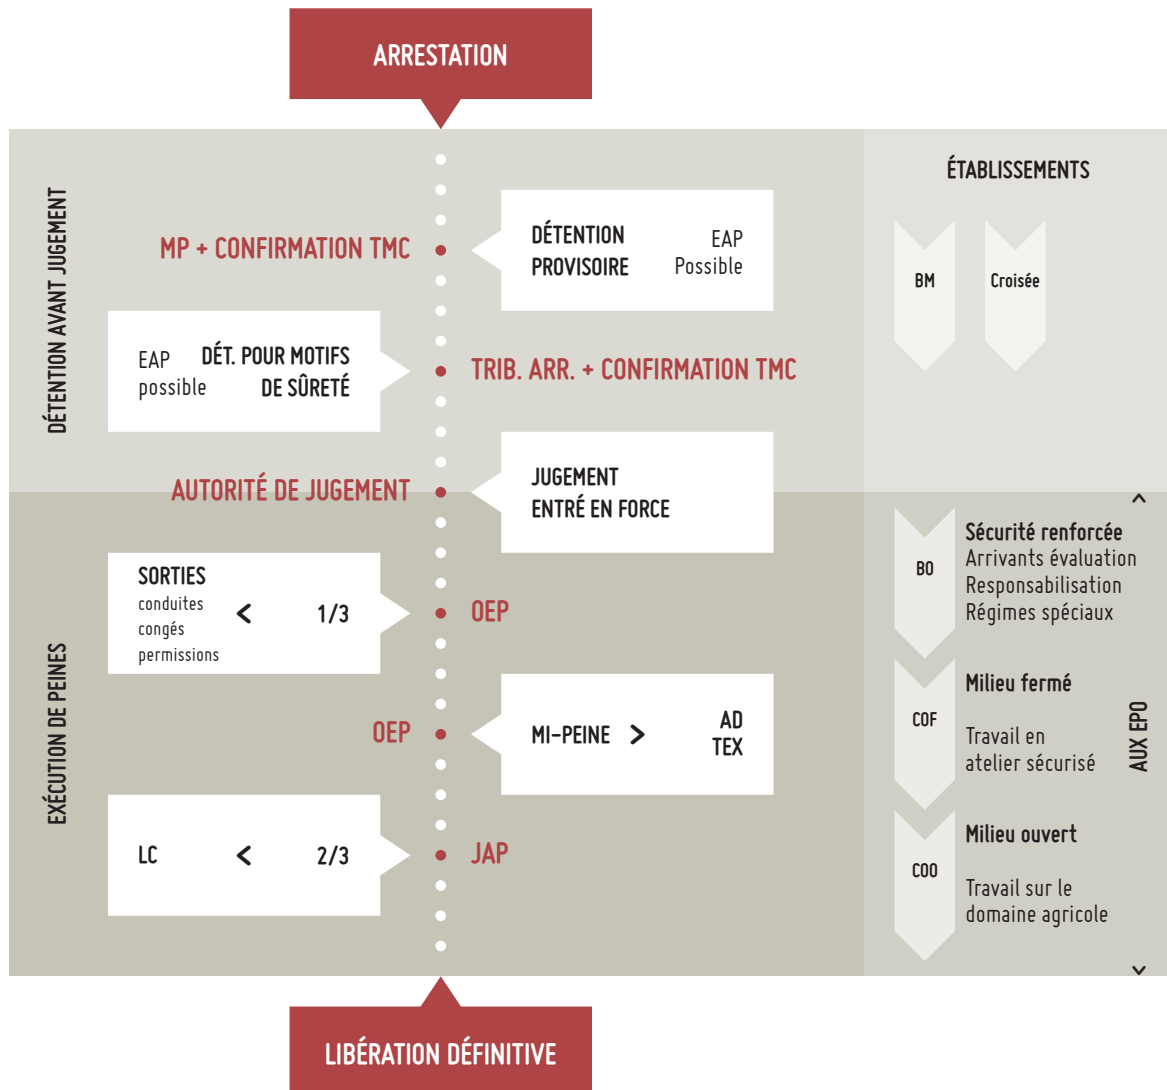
ARRESTATION

DÉTENTION AVANT JUGEMENT

MP + CONFIRMATION TMC

DÉTENTION PROVISOIRE

EAP Possible

EAP possible

DÉT. POUR MOTIFS DE SÛRETÉ

TRIB. ARR. + CONFIRMATION TMC

AUTORITÉ DE JUGEMENT

JUGEMENT ENTRÉ EN FORCE

ÉTABLISSEMENTS

BM

Croisée

EXÉCUTION DE PEINES

SORTIES
conduites
congés
permissions

<

1/3

OEP

OEP

MI-PEINE

>

AD
TEX

LC

<

2/3

JAP

BO

Sécurité renforcée
Arrivants évaluation
Responsabilisation
Régimes spéciaux

COF

Milieu fermé

Travail en atelier sécurisé

COO

Milieu ouvert

Travail sur le domaine agricole

AUX EPO

LIBÉRATION DÉFINITIVE